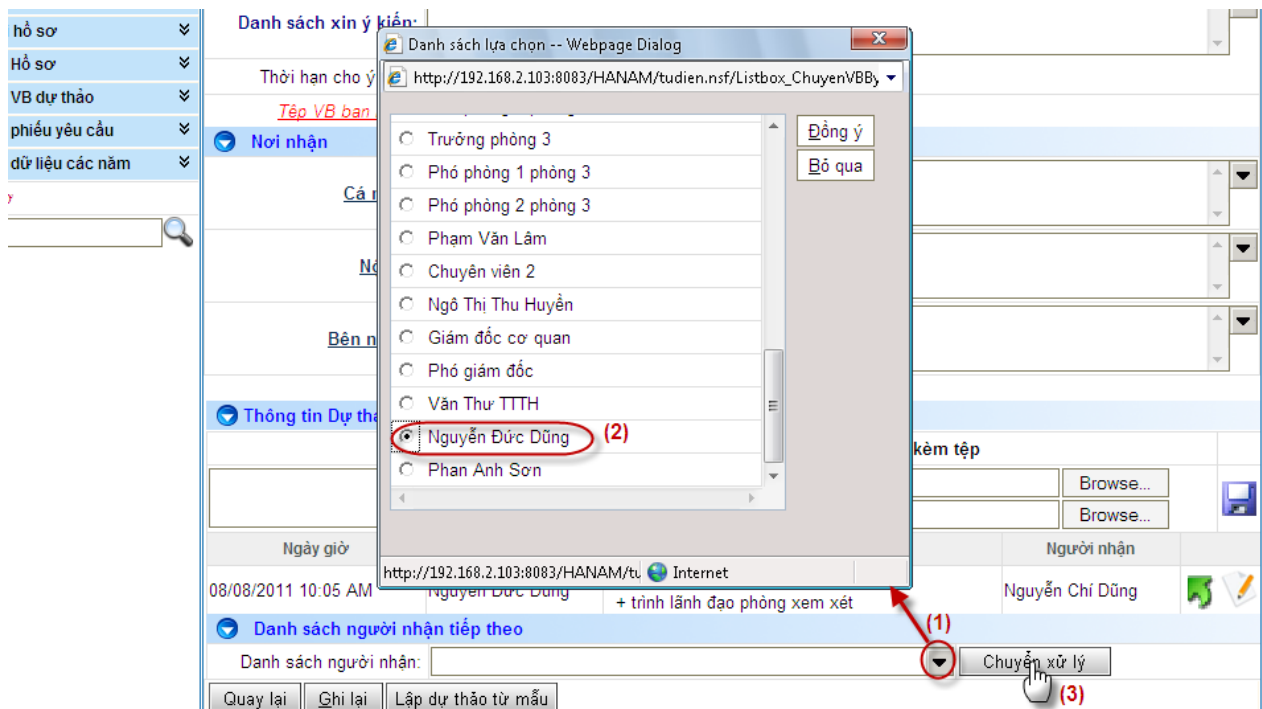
hồ sơ
Hồ sơ
VB dự thảo
phiếu yêu cầu
dữ liệu các năm

Danh sách xin ý kiến:
Thời hạn cho ý
Tệp VB ban
Nơi nhận
Cá n
Nơ
Bên n
Thông tin Dự thả
kèm tệp
Browse...
Browse...
Ngày giờ
Người nhận
08/08/2011 10:05 AM
Nguyễn Đức Dũng
+ trình lãnh đạo phòng xem xét
Nguyễn Chí Dũng
Danh sách người nhận tiếp theo
Danh sách người nhận:
(1)
Chuyển xử lý
(3)
Quay lại
Ghi lại
Lập dự thảo từ mẫu

Danh sách lựa chọn -- Webpage Dialog
http://192.168.2.103:8083/HANAM/tudien.nsf/Listbox_ChuyenVBBy
Trưởng phòng 3
Phó phòng 1 phòng 3
Phó phòng 2 phòng 3
Phạm Văn Lâm
Chuyên viên 2
Ngô Thị Thu Huyền
Giám đốc cơ quan
Phó giám đốc
Văn Thư TTTH
Nguyễn Đức Dũng
(2)
Phan Anh Sơn
Đồng ý
Bỏ qua
http://192.168.2.103:8083/HANAM/tu
Internet